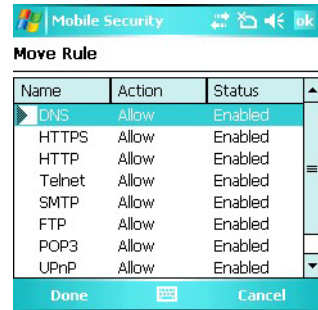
Mobile Security ok

Move Rule

| Name | Action | Status |
|---|---|---|
| DNS | Allow | Enabled |
| HTTPS | Allow | Enabled |
| HTTP | Allow | Enabled |
| Telnet | Allow | Enabled |
| SMTP | Allow | Enabled |
| FTP | Allow | Enabled |
| POP3 | Allow | Enabled |
| UPnP | Allow | Enabled |

Done Cancel